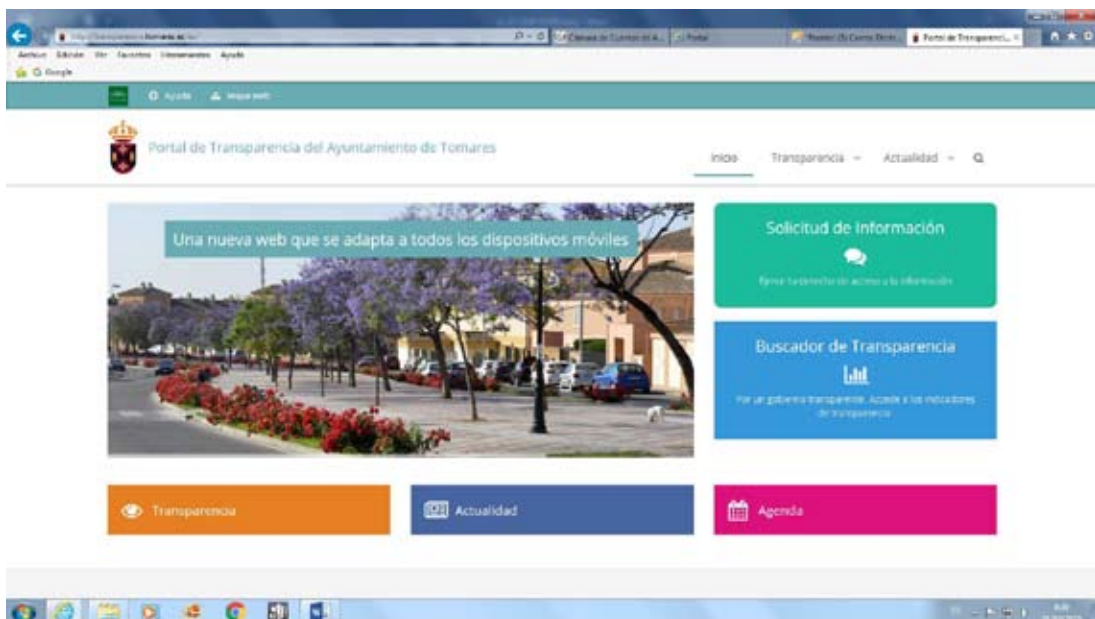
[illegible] Portal de Transparenci... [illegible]

Archivo Edición Ver Favoritos Herramientas Ayuda

Google

Ayuda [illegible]

Portal de Transparencia del Ayuntamiento de Tomares

Inicio Transparencia Actualidad

Una nueva web que se adapta a todos los dispositivos móviles

Solicitud de Información

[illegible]

Buscador de Transparencia

Por un gobierno transparente. Accede a los indicadores de transparencia

Transparencia

Actualidad

Agenda